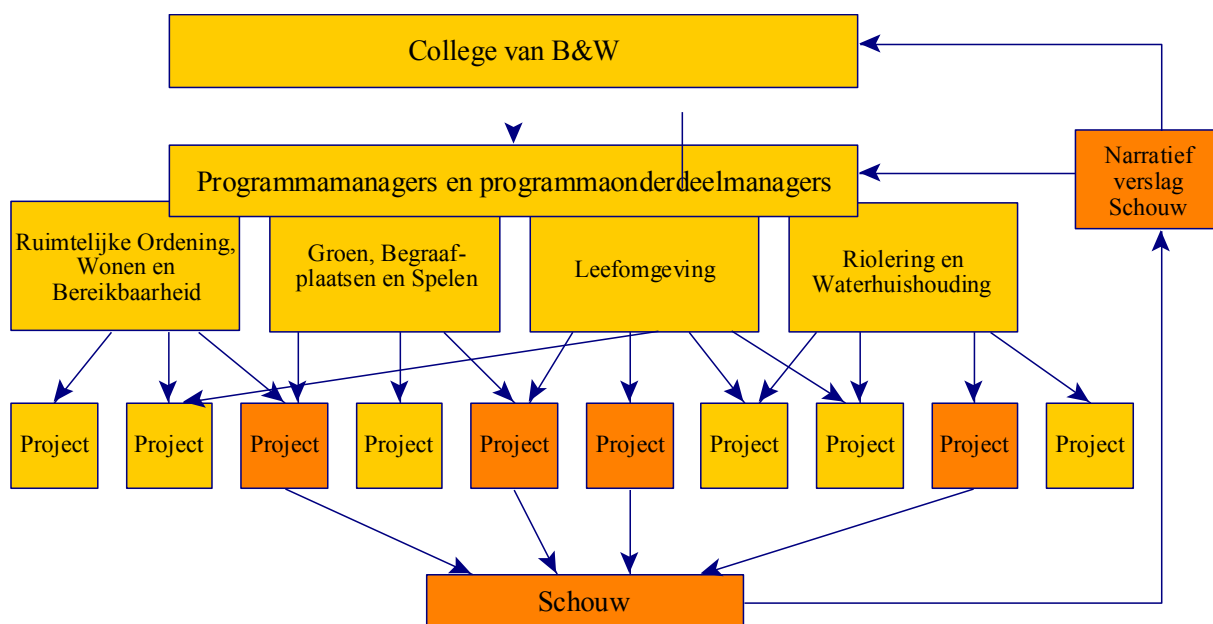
College van B&W

Programmamanagers en programmaonderdeelmanagers

Narratief verslag Schouw

Ruimtelijke Ordening, Wonen en Bereikbaarheid

Groen, Begraafplaatsen en Spelen

Leefomgeving

Riolering en Waterhuishouding

Project

Project

Project

Project

Project

Project

Project

Project

Project

Project

Schouw